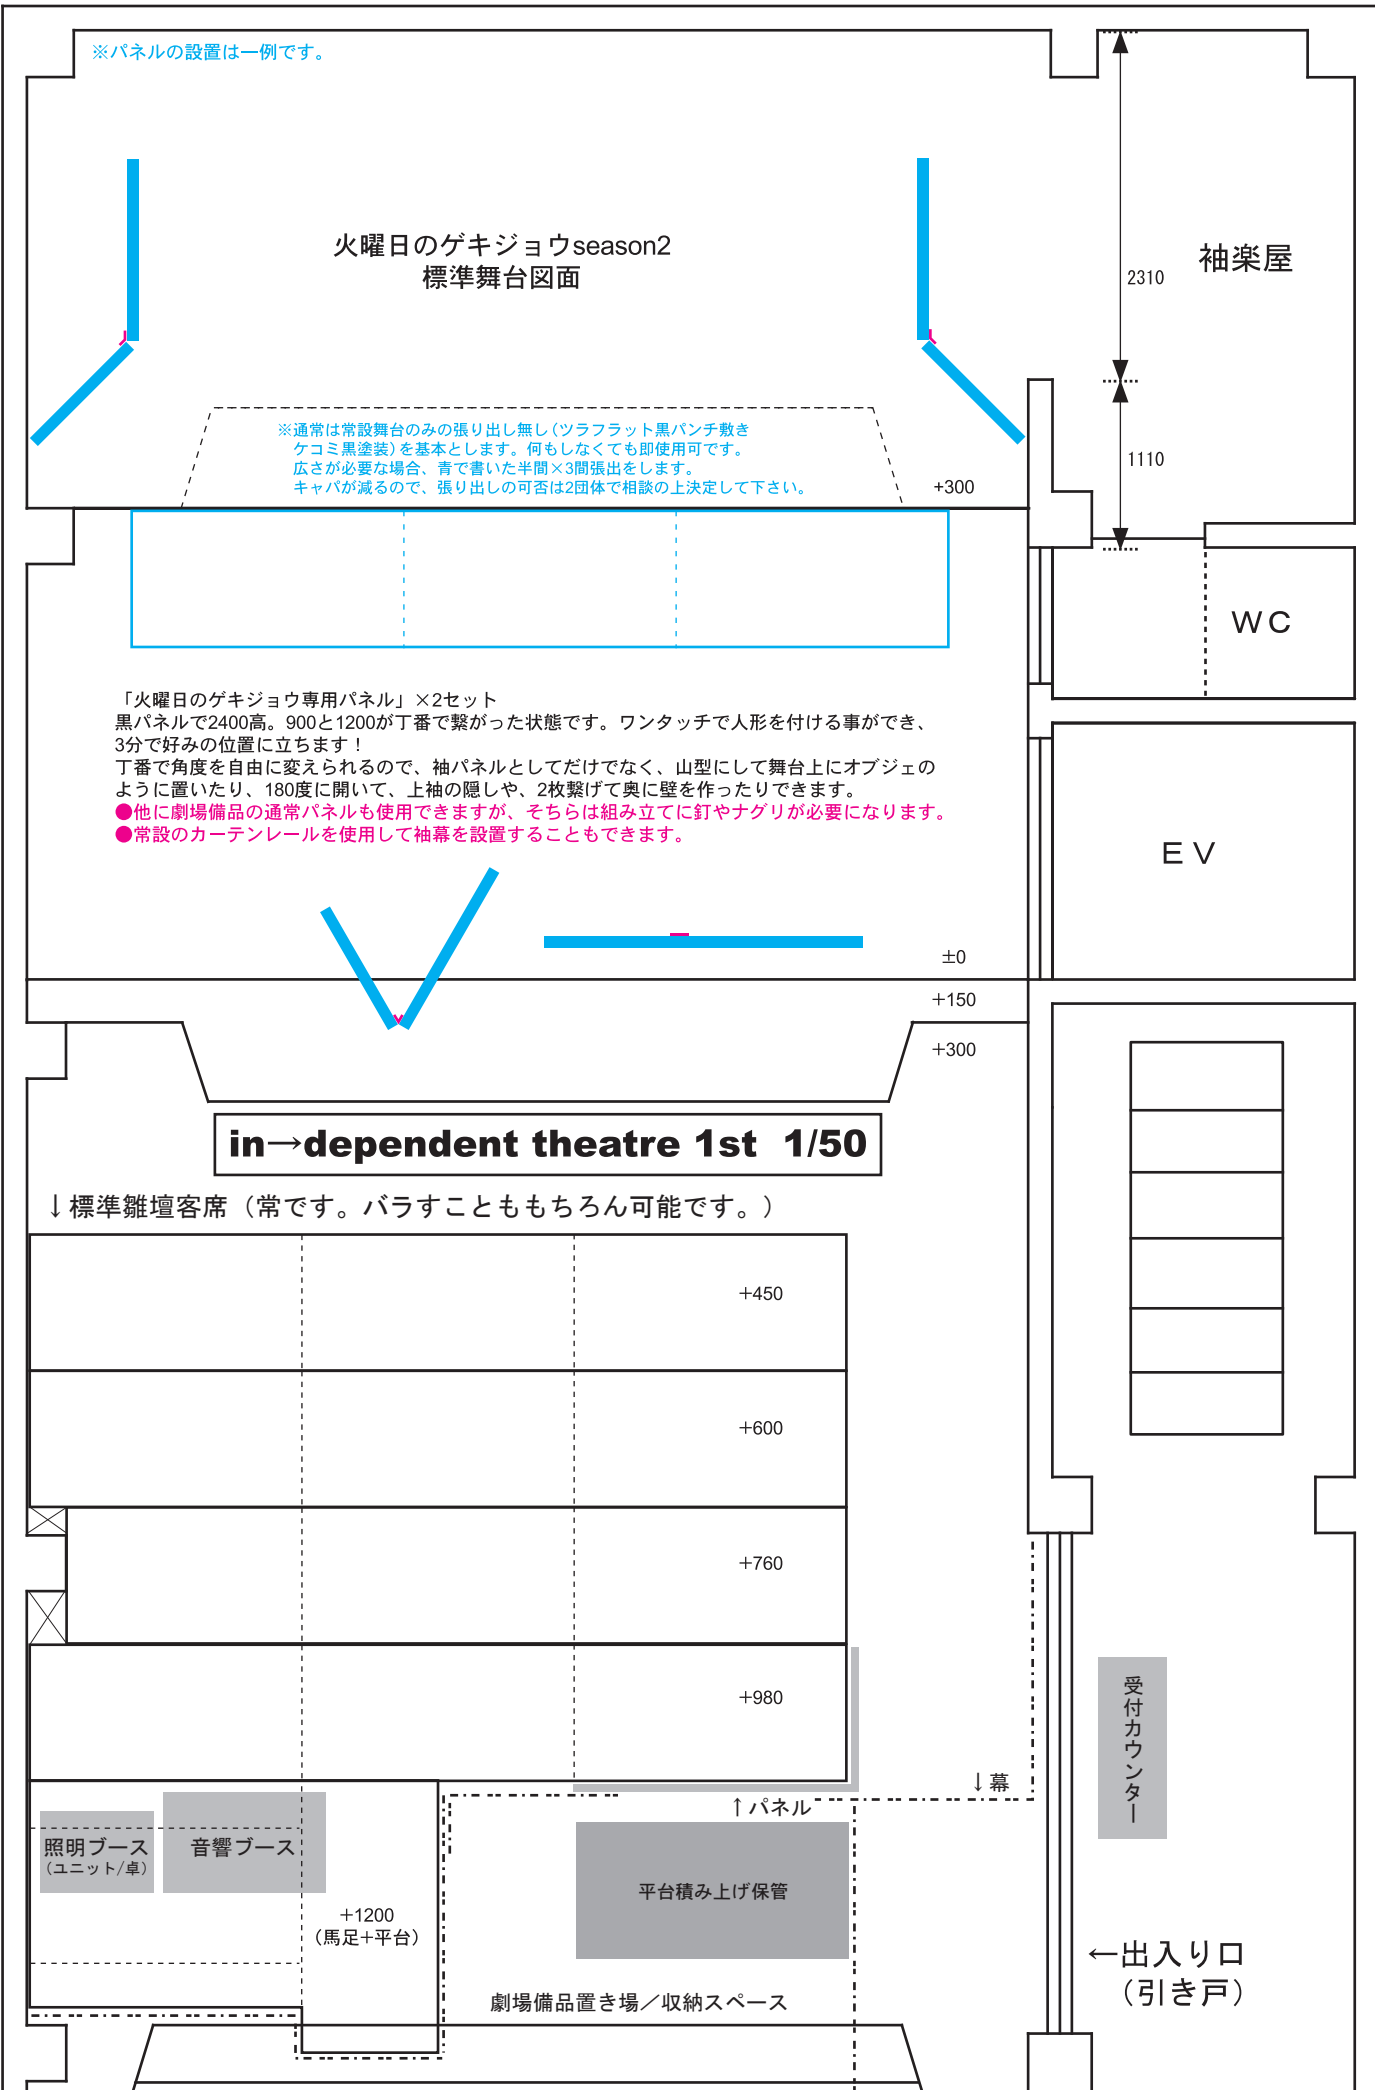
※パネルの設置は一例です。

火曜日のゲキジョウseason2
標準舞台図面

袖楽屋

2310

1110

※通常は常設舞台のみの張り出し無し（ツラフラット黒パンチ敷き
ケコミ黒塗装）を基本とします。何もしなくても即使用可です。
広さが必要な場合、青で書いた半間×3間張出をします。
キャパが減るので、張り出しの可否は2団体で相談の上決定して下さい。

+300

WC

「火曜日のゲキジョウ専用パネル」×2セット
黒パネルで2400高。900と1200が丁番で繋がった状態です。ワンタッチで人形を付ける事ができ、3分で好みの位置に立ちます！
丁番で角度を自由に変えられるので、袖パネルとしてだけでなく、山型にして舞台上にオブジェのように置いたり、180度に開いて、上袖の隠しや、2枚繋げて奥に壁を作ったりできます。
●他に劇場備品の通常パネルも使用できますが、そちらは組み立てに釘やナグリが必要になります。
●常設のカーテンレールを使用して袖幕を設置することもできます。

EV

±0

+150

+300

in→dependent theatre 1st 1/50

↓標準雛壇客席（常です。バラすことももちろん可能です。）

+450

+600

+760

+980

↓幕

↑パネル

受付カウンター

照明ブース
（ユニット/卓）

音響ブース

+1200
（馬足+平台）

平台積み上げ保管

劇場備品置き場／収納スペース

←出入り口
（引き戸）